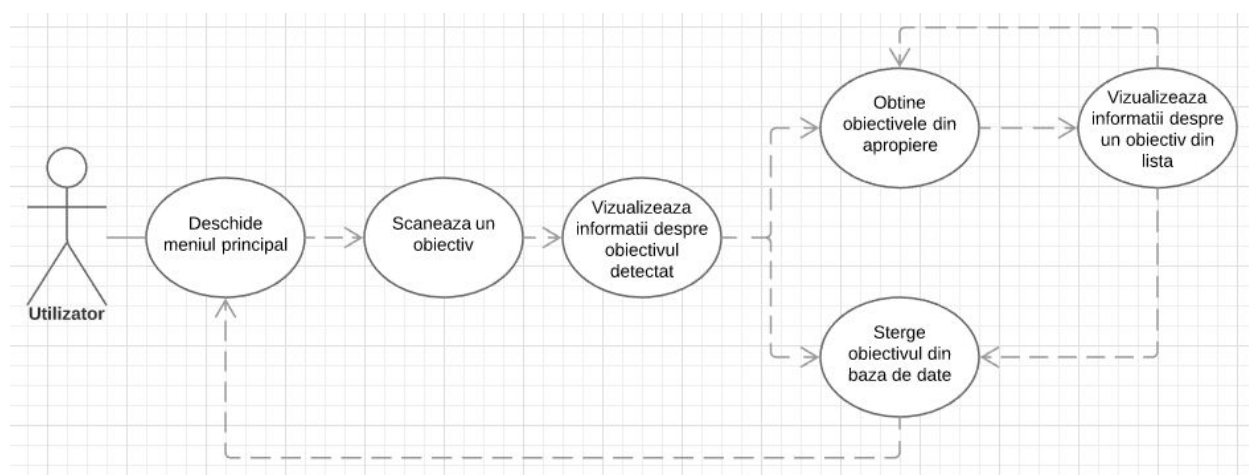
Utilizator

Deschide meniul principal

Scaneaza un obiectiv

Vizualizeaza informatii despre obiectivul detectat

Obtine obiectivele din apropiere

Vizualizeaza informatii despre un obiectiv din lista

Sterge obiectivul din baza de date